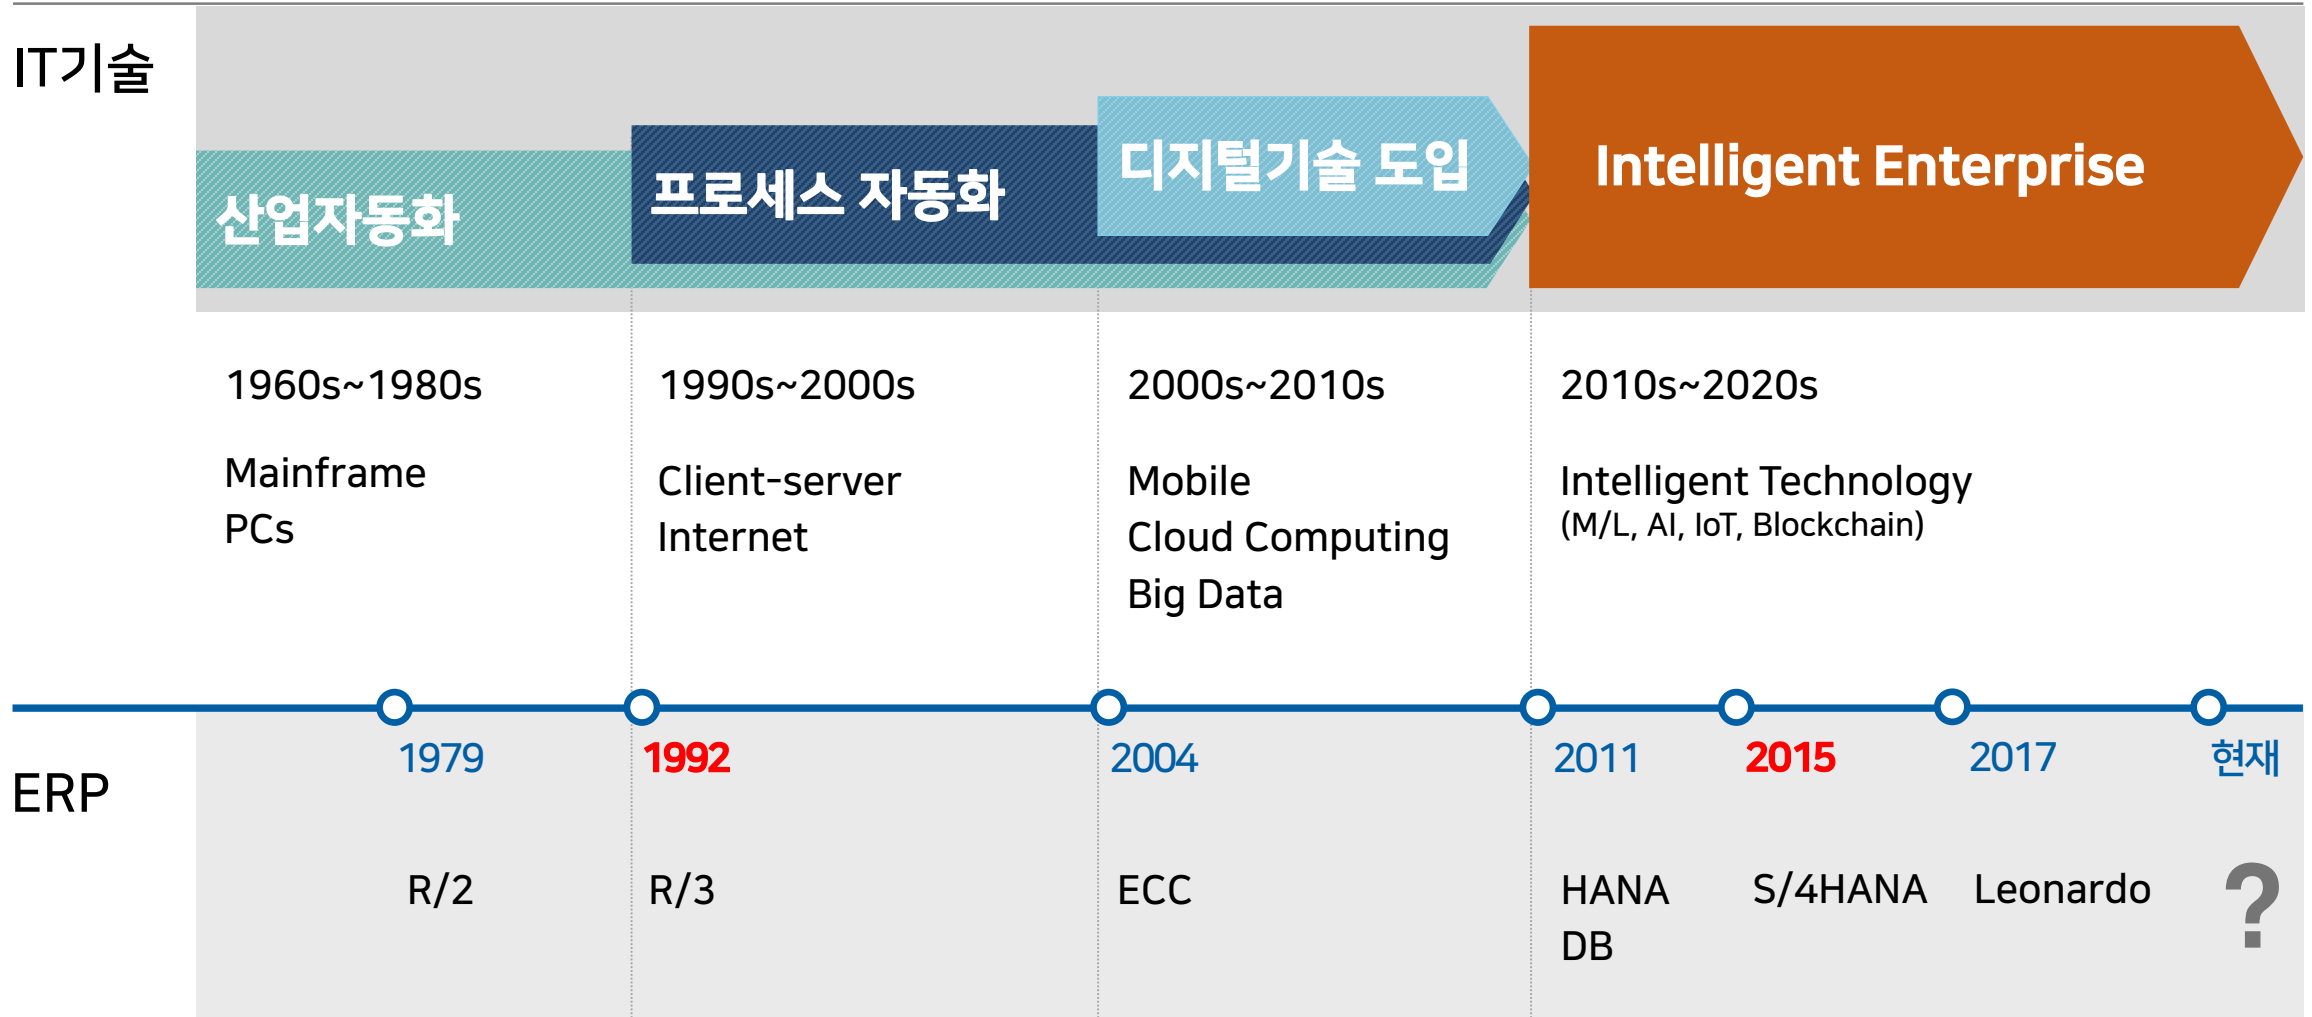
IT기술

산업자동화

프로세스 자동화

디지털기술 도입

Intelligent Enterprise

1960s~1980s

Mainframe
PCs

1990s~2000s

Client-server
Internet

2000s~2010s

Mobile
Cloud Computing
Big Data

2010s~2020s

Intelligent Technology
(M/L, AI, IoT, Blockchain)

ERP

1979

R/2

1992

R/3

2004

ECC

2011

HANA
DB

2015

S/4HANA

2017

Leonardo

현재

?